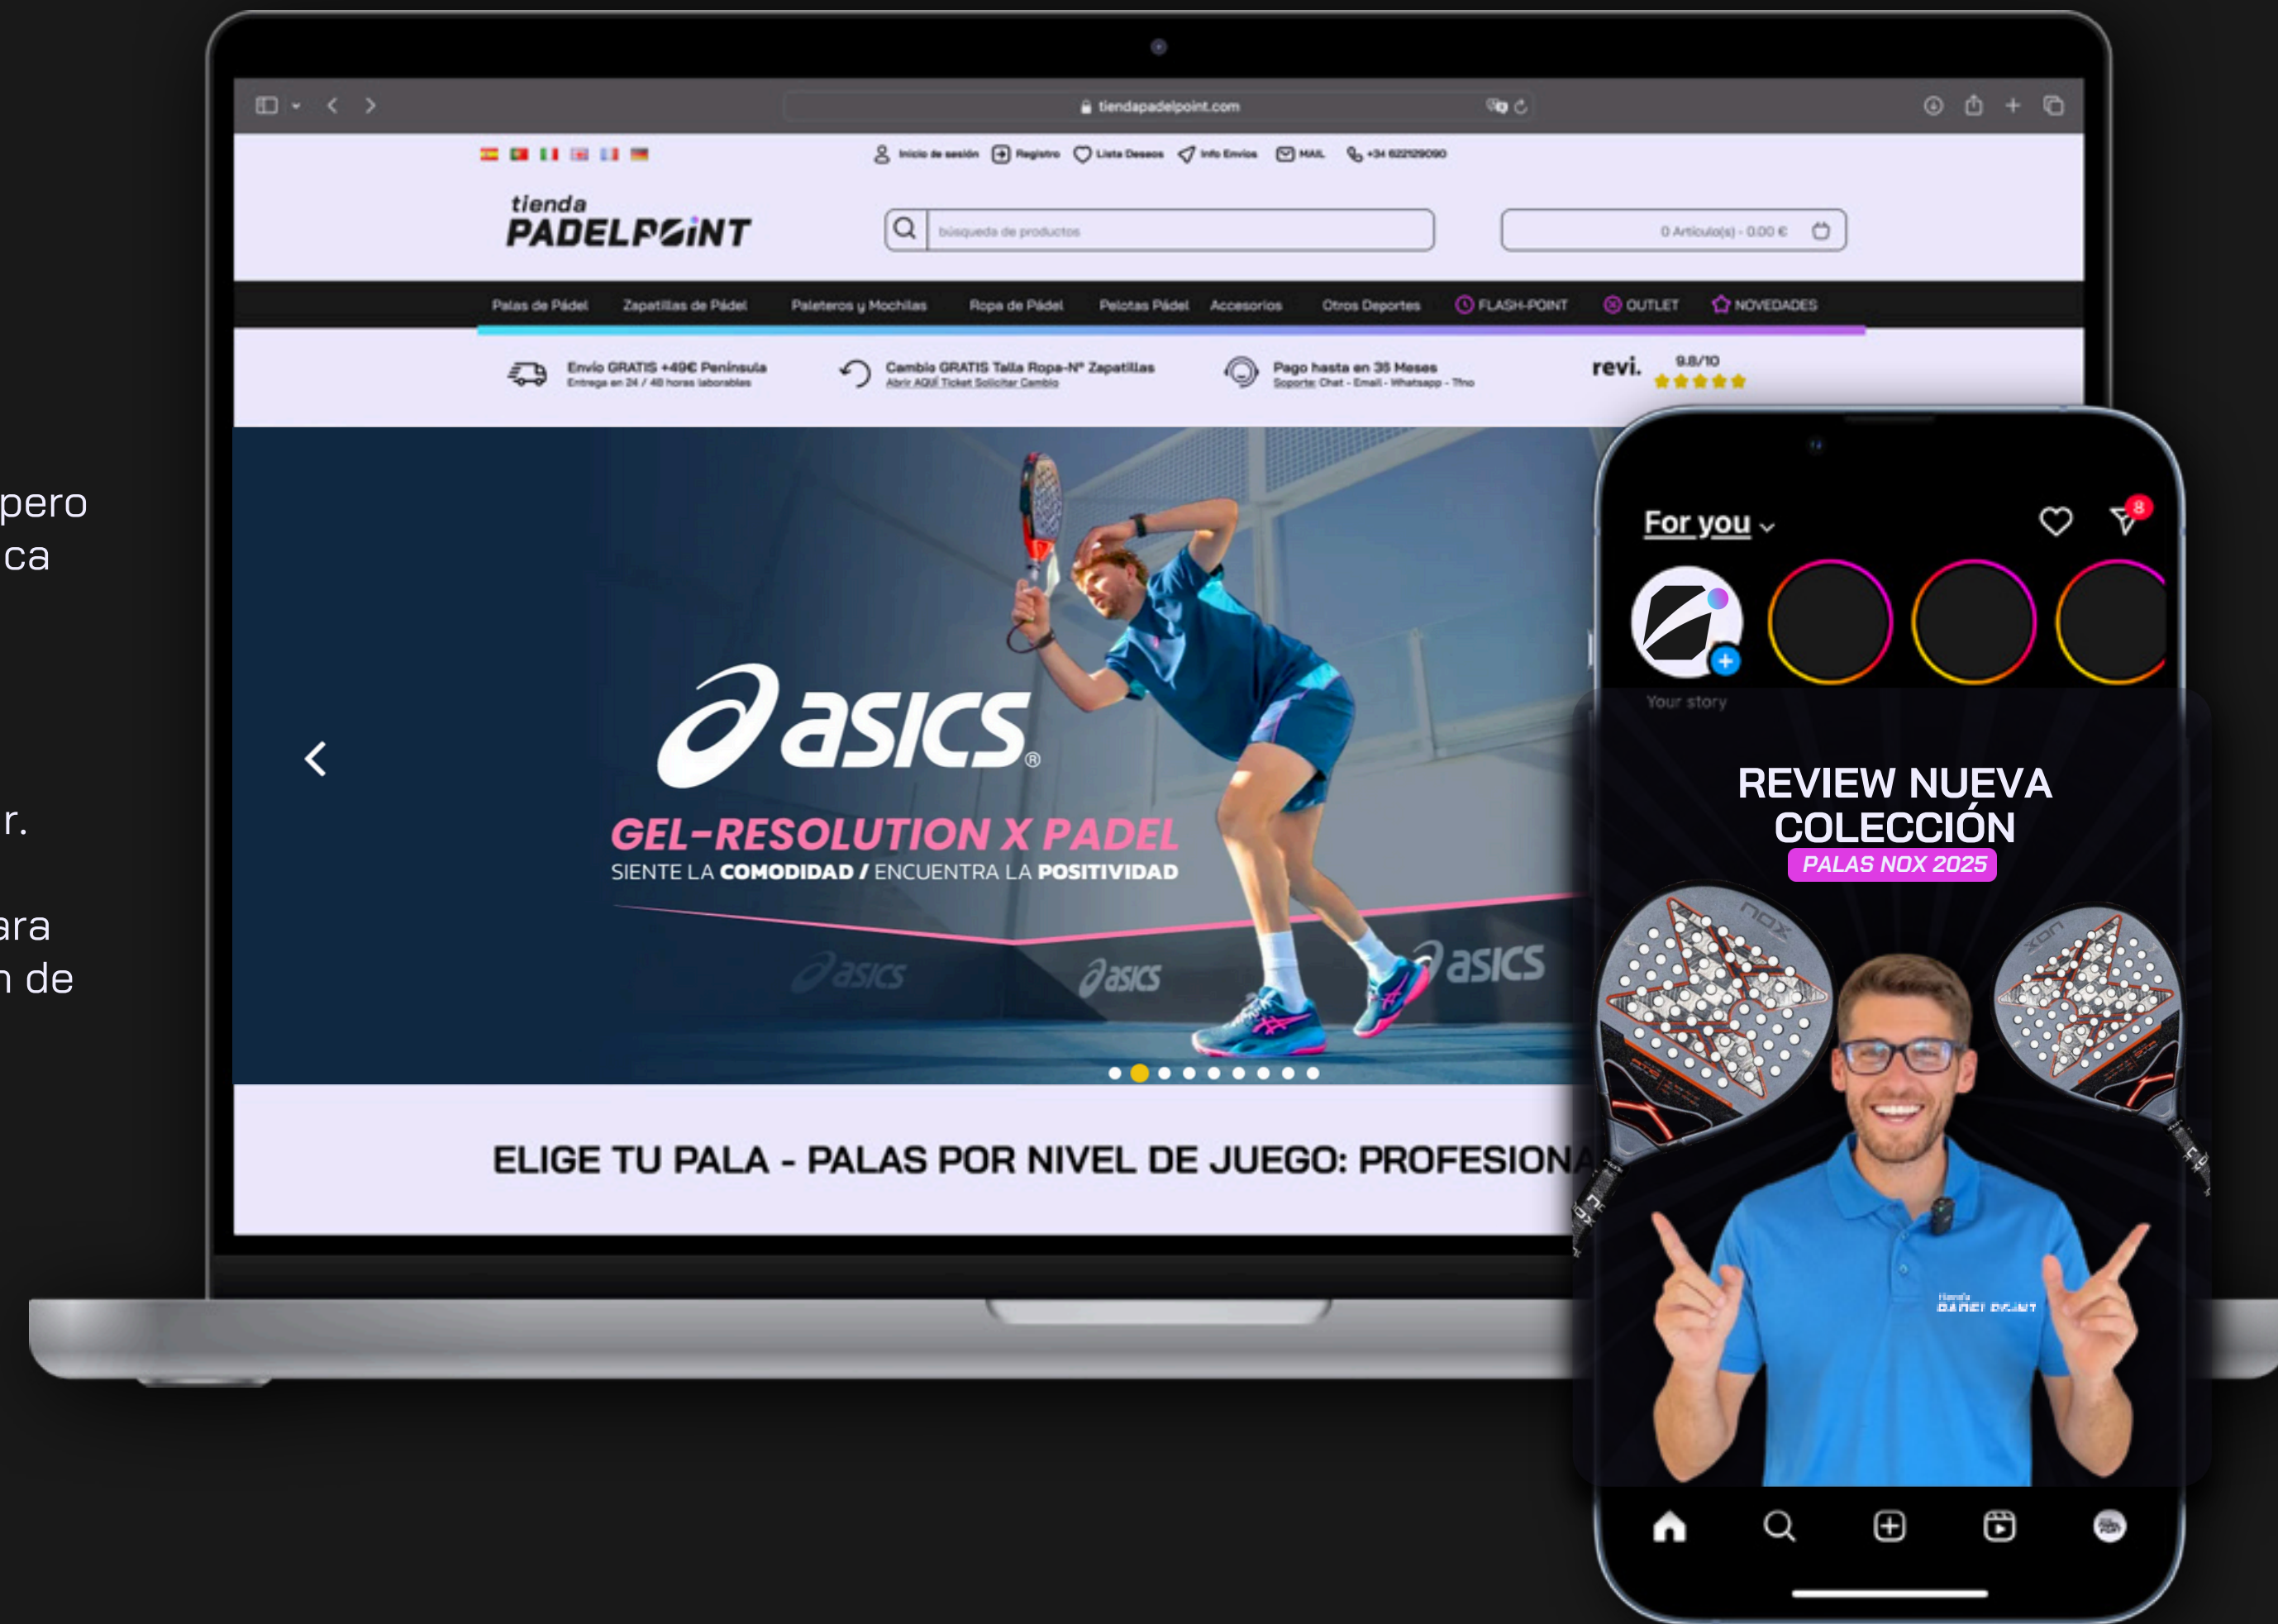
pero
ca

r.

ara
n de

tiendapadelpoint.com

Inicio de sesión Registro Lista Deseos Info Envíos MAIL +34 622129090

tienda PADELPOINT

búsqueda de productos

0 Artículo(s) - 0.00 €

Palas de Pádel Zapatillas de Pádel Paleteros y Mochilas Ropa de Pádel Pelotas Pádel Accesorios Otros Deportes FLASH-POINT OUTLET NOVEDADES

Envío GRATIS +49€ Península
Entrega en 24 / 48 horas laborables

Cambio GRATIS Talla Ropa-Nº Zapatillas
Abrir AQUÍ Ticket Solicitar Cambio

Pago hasta en 36 Meses
Soporte: Chat - Email - Whatsapp - Tlfno

revi. 9.8/10

asics
GEL-RESOLUTION X PADEL
SIENTE LA COMODIDAD / ENCUENTRA LA POSITIVIDAD

asics asics asics

ELIGE TU PALA - PALAS POR NIVEL DE JUEGO: PROFESIONA

For you

8

Your story

REVIEW NUEVA COLECCIÓN
PALAS NOX 2025

nox nox

tienda PADELPOINT